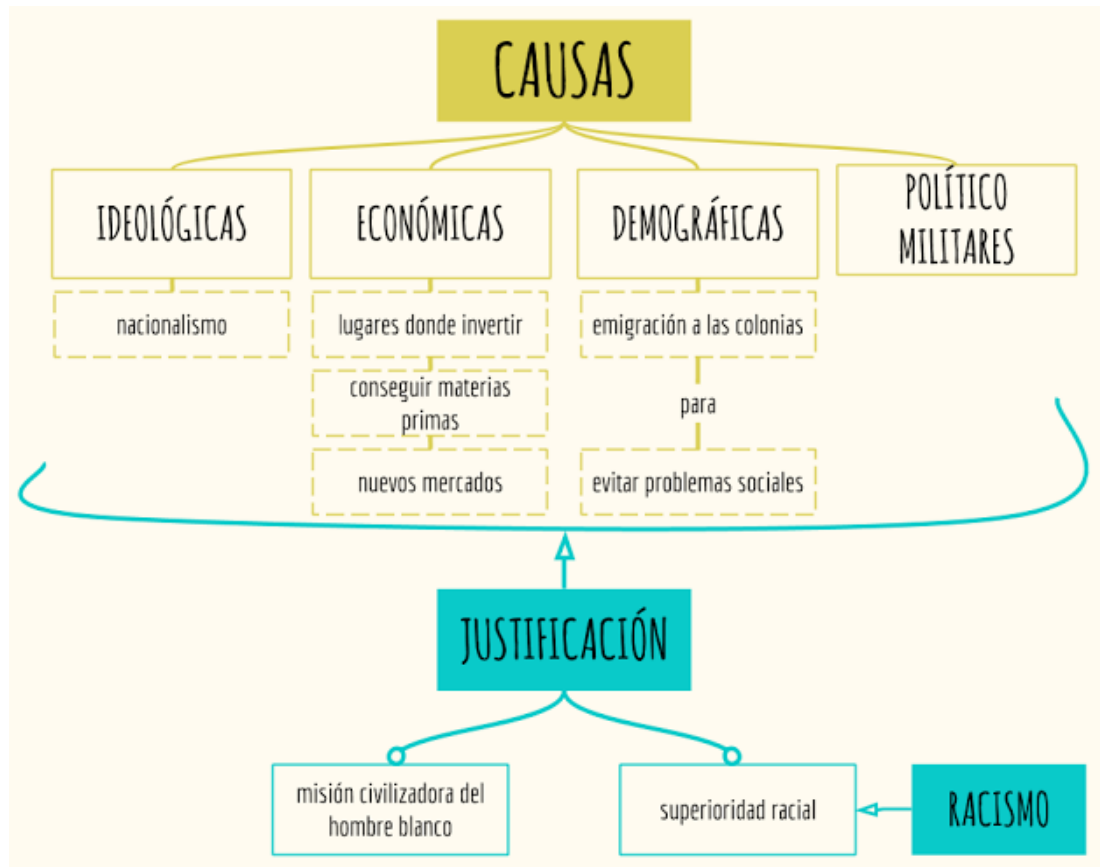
CAUSAS

IDEOLÓGICAS

nacionalismo

ECONÓMICAS

lugares donde invertir

conseguir materias primas

nuevos mercados

DEMOGRÁFICAS

emigración a las colonias

para

evitar problemas sociales

POLÍTICO MILITARES

JUSTIFICACIÓN

misión civilizadora del hombre blanco

superioridad racial

RACISMO